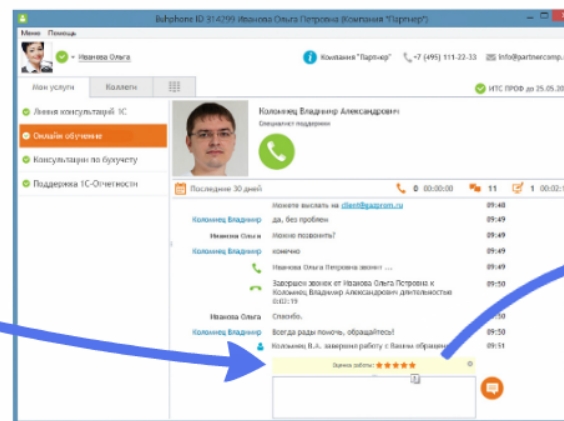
Buhphone ID 314299 Иванова Ольга Петровна (Компания "Партнер")

Меню Помощь

Иванова Ольга

Компания "Партнер" +7 (495) 111-22-33 info@partnercomp.

ИТС ПРОФ до 25.05.20

Мои услуги Коллеги

Линия консультаций 1С

Онлайн обучение

Консультации по бухучету

Поддержка 1С-Отчетности

Колонинец Владимир Александрович

Специалист поддержки

Последние 30 дней 0 00:00:00 11 1 00:0

Можете выслать на client@gazprom.ru 09:48

Колонинец Владимир да, без проблем 09:48

Иванова Ольга Можно позвонить? 09:49

Колонинец Владимир конечно 09:49

Иванова Ольга Петровна звонит ... 09:49

Завершен звонок от Иванова Ольга Петровна к Колонинец Владимир Александрович длительностью 0:02:19 09:49

Иванова Ольга Спасибо. 09:50

Колонинец Владимир Всегда рады помочь, обращайтесь! 09:50

Колонинец В.А. завершил работу с Вашим обращени 09:51

Оценка работы: